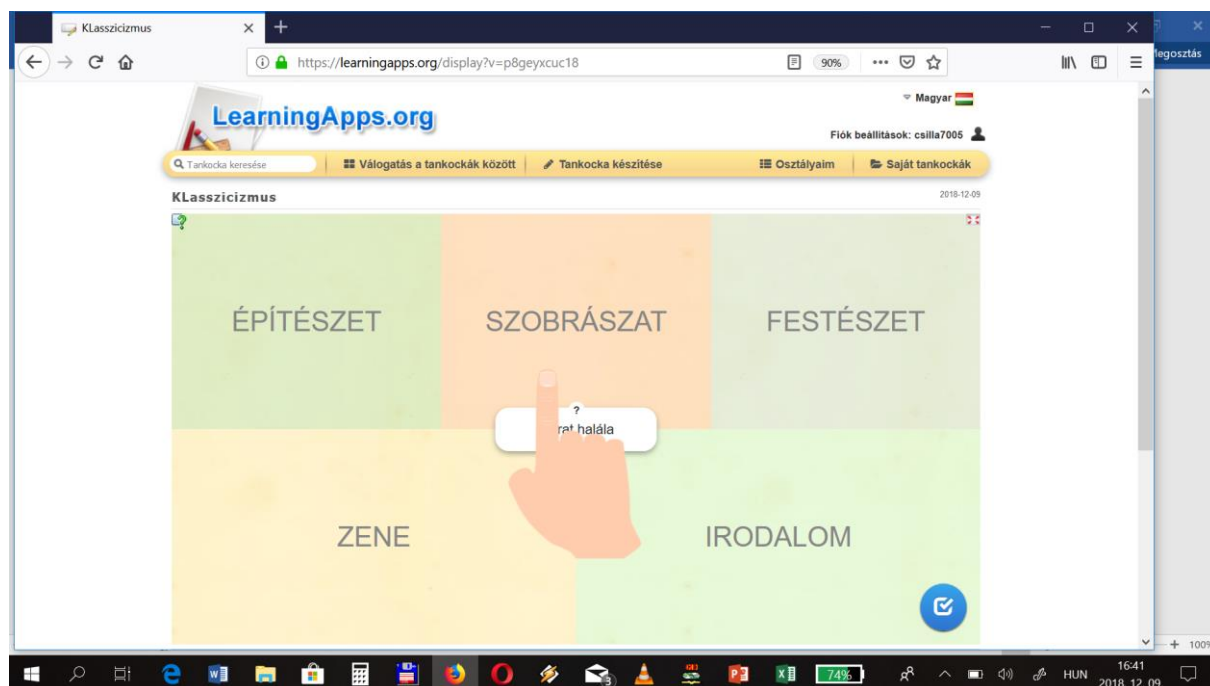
KLasszicizmus

https://learningapps.org/display?v=p8geyxcuc18

90%

Megosztás

LearningApps.org

Magyar

Fiók beállítások: csilla7005

Tankocka keresése

Válogatás a tankockák között

Tankocka készítése

Osztályaim

Saját tankockák

KLasszicizmus

2018-12-09

ÉPÍTÉSZET

SZOBRÁSZAT

FESTÉSZET

?

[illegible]rat halála

ZENE

IRODALOM

74%

HUN

16:41

2018. 12. 09.

100%